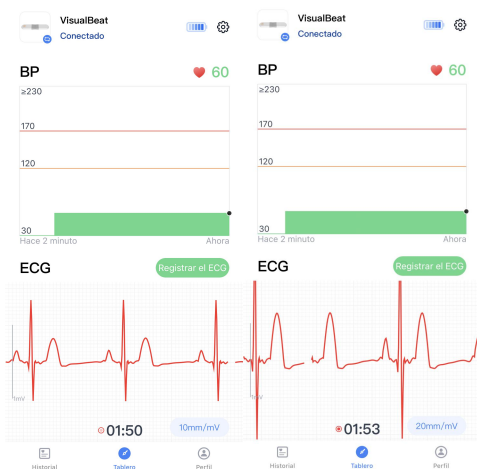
VisualBeat
Conectado

BP
60
≥230
170
120
30
Hace 2 minuto
Ahora

ECG
Registrar el ECG
1mV
01:50
10mm/mV

Historial
Tablero
Perfil

VisualBeat
Conectado

BP
60
≥230
170
120
30
Hace 2 minuto
Ahora

ECG
Registrar el ECG
1mV
01:53
20mm/mV

Historial
Tablero
Perfil